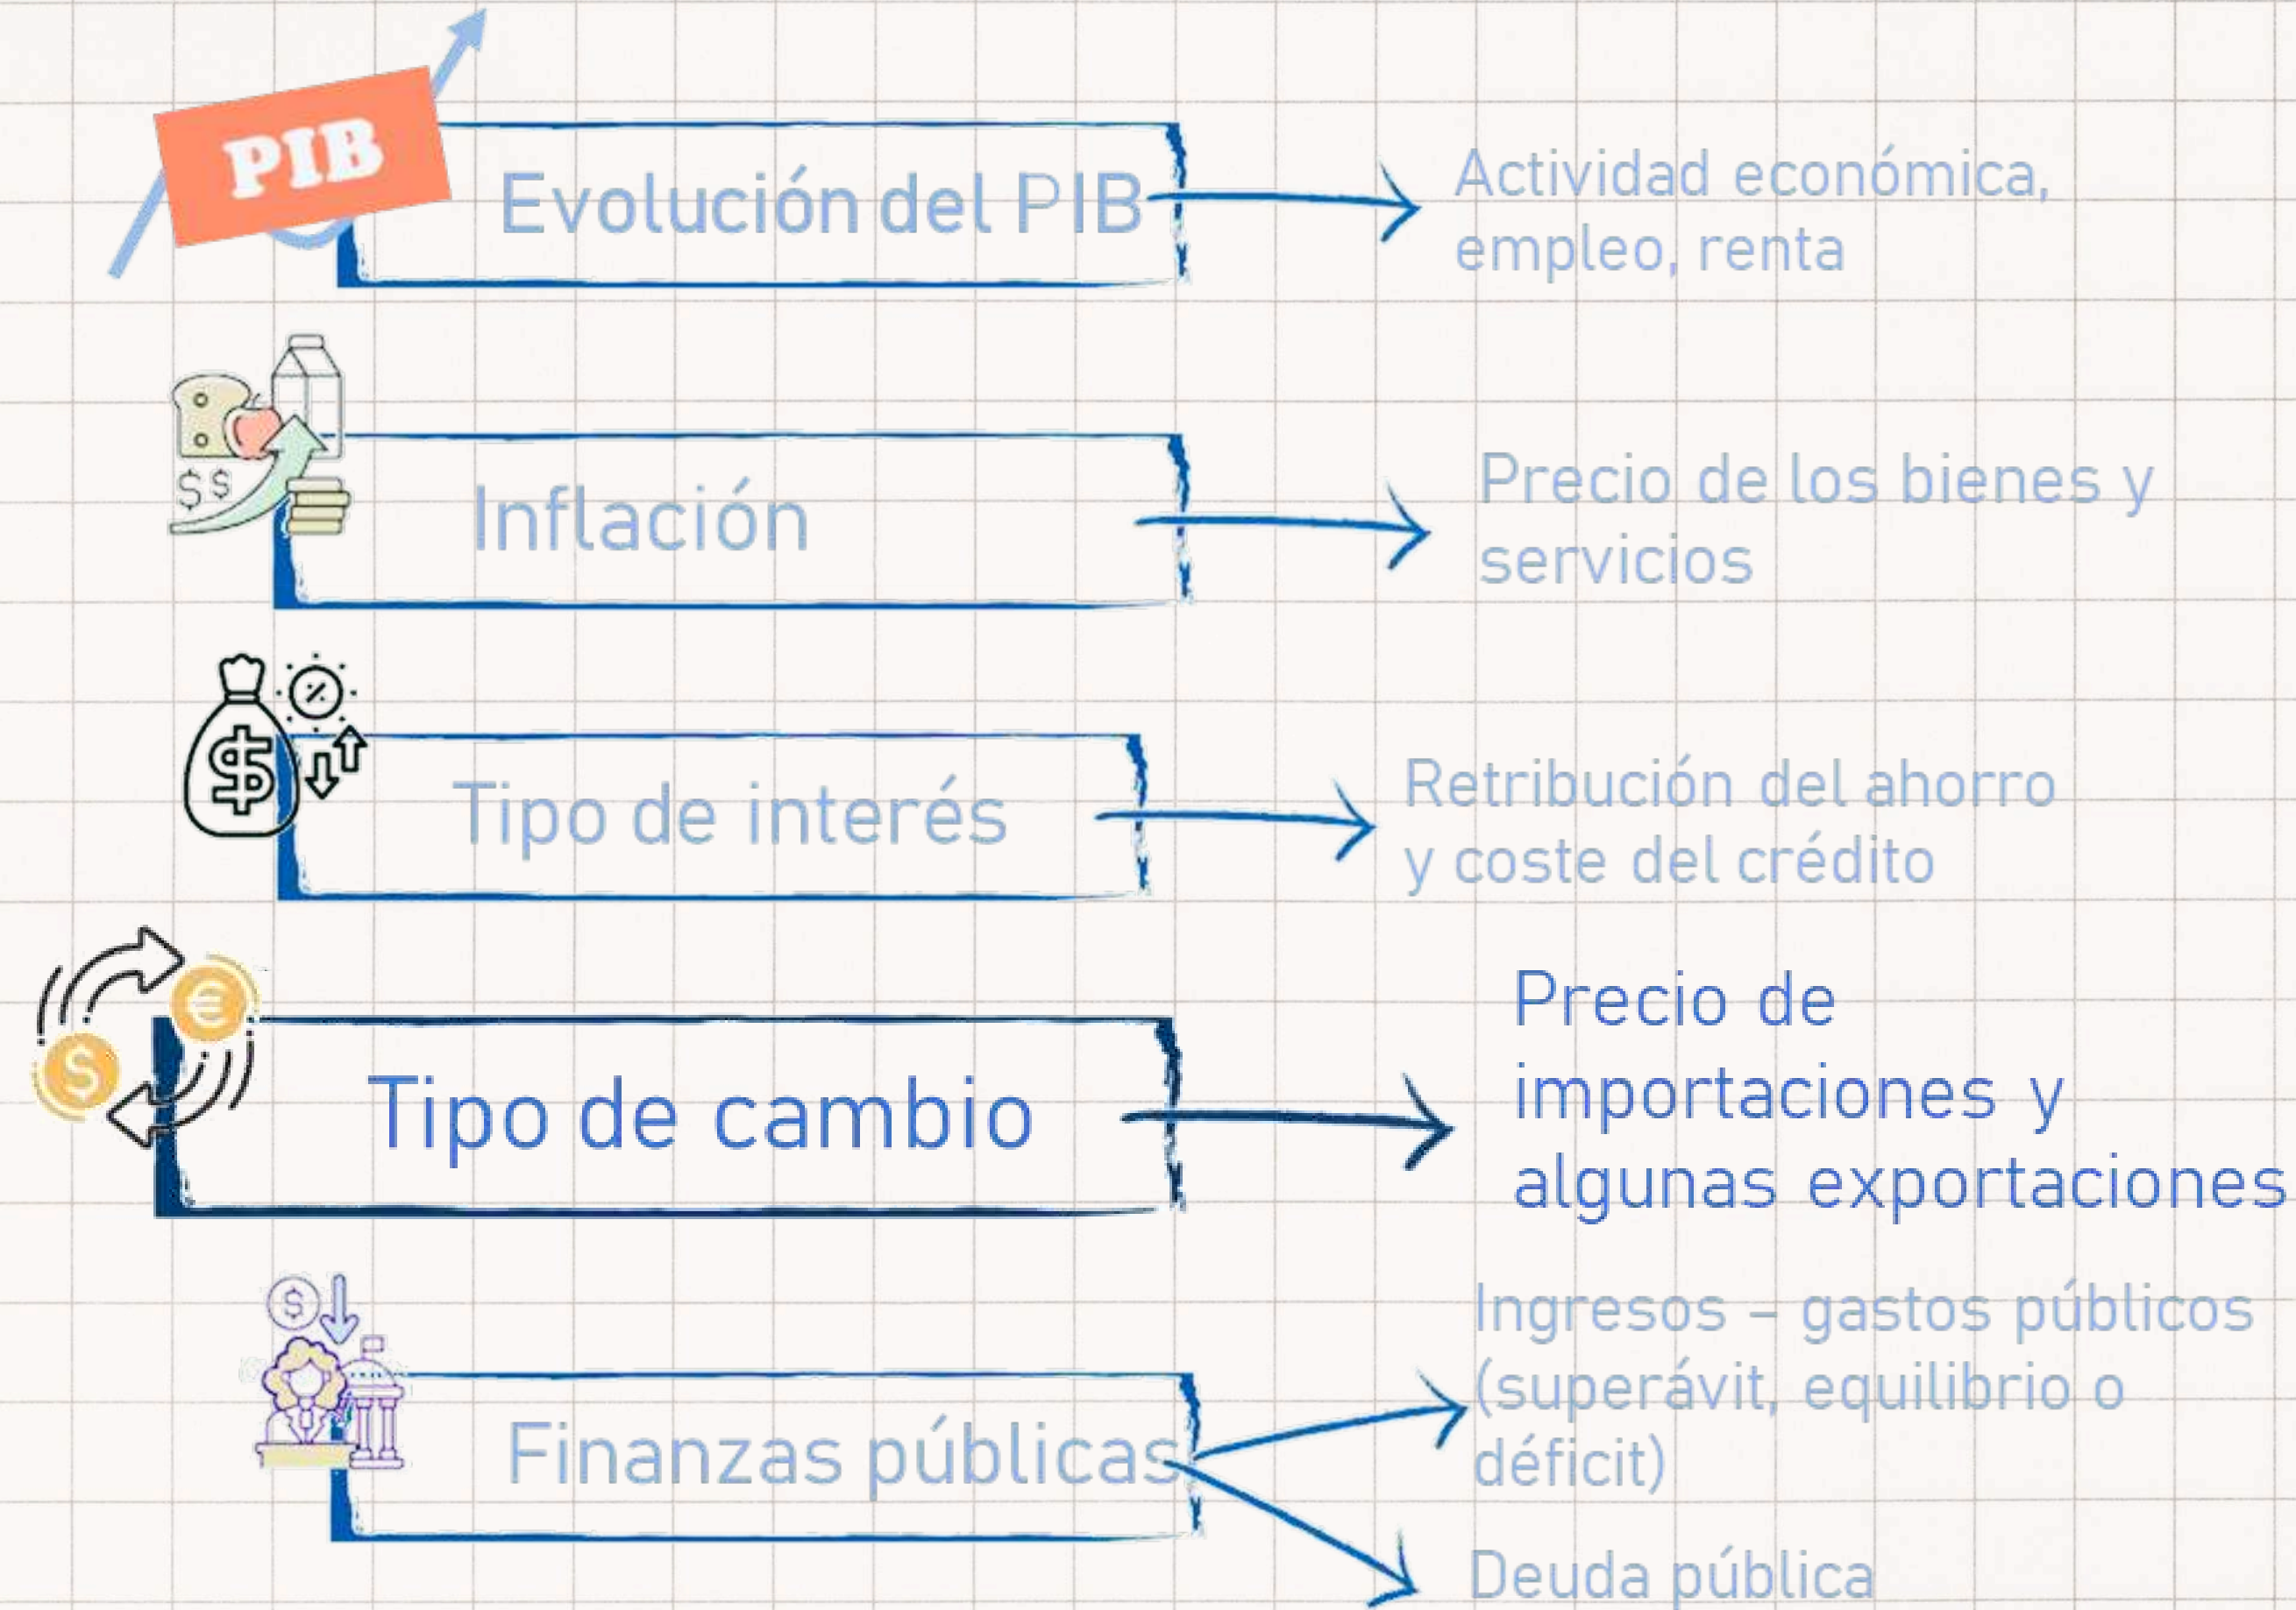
PIB

Evolución del PIB

Actividad económica, empleo, renta

$$

Inflación

Precio de los bienes y servicios

%

$

Tipo de interés

Retribución del ahorro y coste del crédito

€

$

Tipo de cambio

Precio de importaciones y algunas exportaciones

$

Finanzas públicas

Ingresos – gastos públicos (superávit, equilibrio o déficit)

Deuda pública